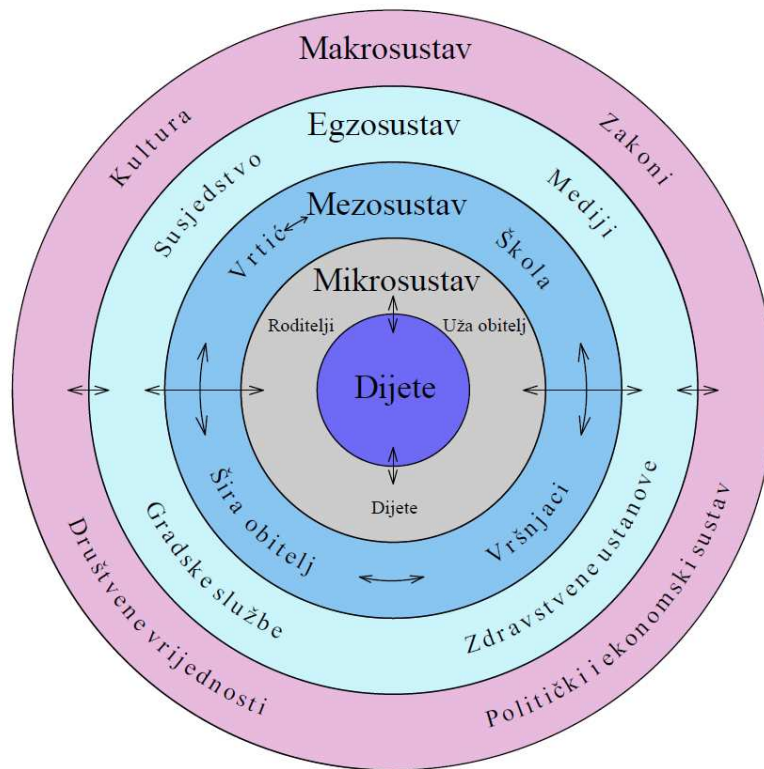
Makrosustav
Kultura
Zakoni
Egzosustav
Susjedstvo
Mediji
Mezosustav
Vrtić
Škola
Mikrosustav
Roditelji
Uža obitelj
Dijete
Dijete
Šira obitelj
Vršnjaci
Gradske službe
Zdravstvene ustanove
Društvene vrijednosti
Politički i ekonomski sustav